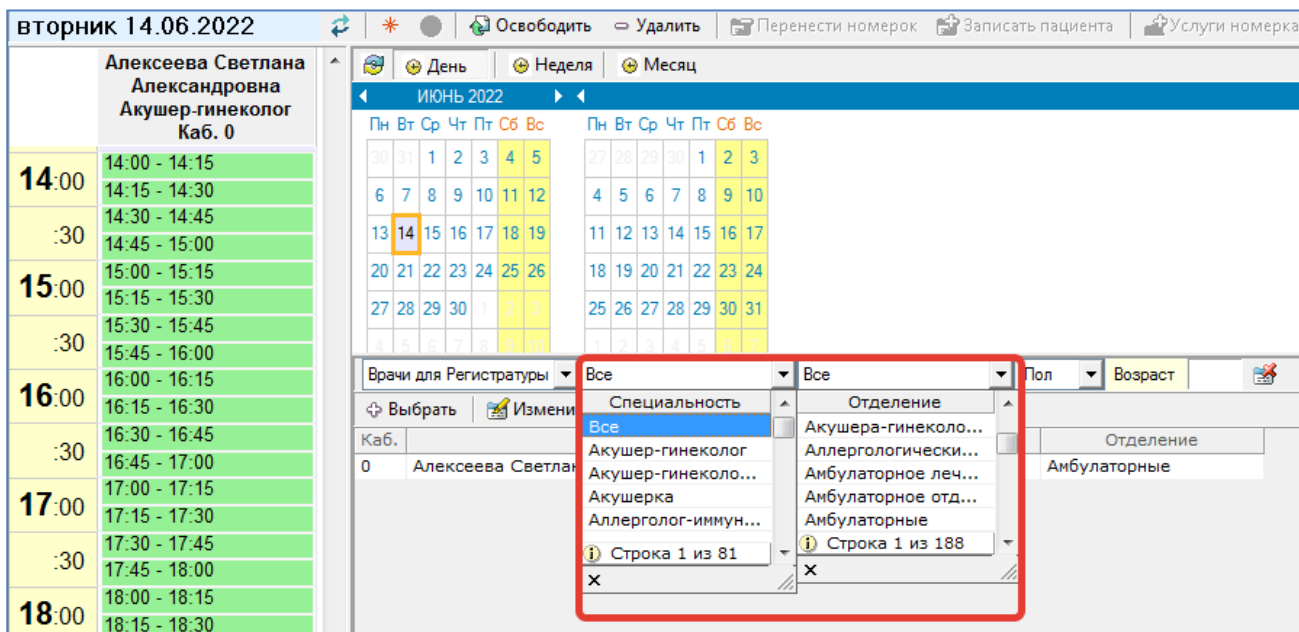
вторник 14.06.2022

Освободить Удалить Перенести номерок Записать пациента Услуги номерка

Алексеева Светлана Александровна Акушер-гинеколог Каб. 0

14:00
14:00 - 14:15
14:15 - 14:30
:30
14:30 - 14:45
14:45 - 15:00
15:00
15:00 - 15:15
15:15 - 15:30
:30
15:30 - 15:45
15:45 - 16:00
16:00
16:00 - 16:15
16:15 - 16:30
:30
16:30 - 16:45
16:45 - 17:00
17:00
17:00 - 17:15
17:15 - 17:30
:30
17:30 - 17:45
17:45 - 18:00
18:00
18:00 - 18:15
18:15 - 18:30

День Неделя Месяц

ИЮНЬ 2022

| Пн | Вт | Ср | Чт | Пт | Сб | Вс |
|---|---|---|---|---|---|---|
| 30 | 31 | 1 | 2 | 3 | 4 | 5 |
| 6 | 7 | 8 | 9 | 10 | 11 | 12 |
| 13 | 14 | 15 | 16 | 17 | 18 | 19 |
| 20 | 21 | 22 | 23 | 24 | 25 | 26 |
| 27 | 28 | 29 | 30 | 1 | 2 | 3 |
| 4 | 5 | 6 | 7 | 8 | 9 | 10 |

| Пн | Вт | Ср | Чт | Пт | Сб | Вс |
|---|---|---|---|---|---|---|
| 27 | 28 | 29 | 30 | 1 | 2 | 3 |
| 4 | 5 | 6 | 7 | 8 | 9 | 10 |
| 11 | 12 | 13 | 14 | 15 | 16 | 17 |
| 18 | 19 | 20 | 21 | 22 | 23 | 24 |
| 25 | 26 | 27 | 28 | 29 | 30 | 31 |
| 1 | 2 | 3 | 4 | 5 | 6 | 7 |

Врачи для Регистратуры Все Все Пол Возраст

Выбрать Измени

| Каб. | | Отделение |
|---|---|---|
| 0 | Алексеева Светлан | Амбулаторные |

Специальность
Все
Акушер-гинеколог
Акушер-гинеколо...
Акушерка
Аллерголог-иммун...
Строка 1 из 81
×

Отделение
Акушера-гинеколо...
Аллергологически...
Амбулаторное леч...
Амбулаторное отд...
Амбулаторные
Строка 1 из 188
×